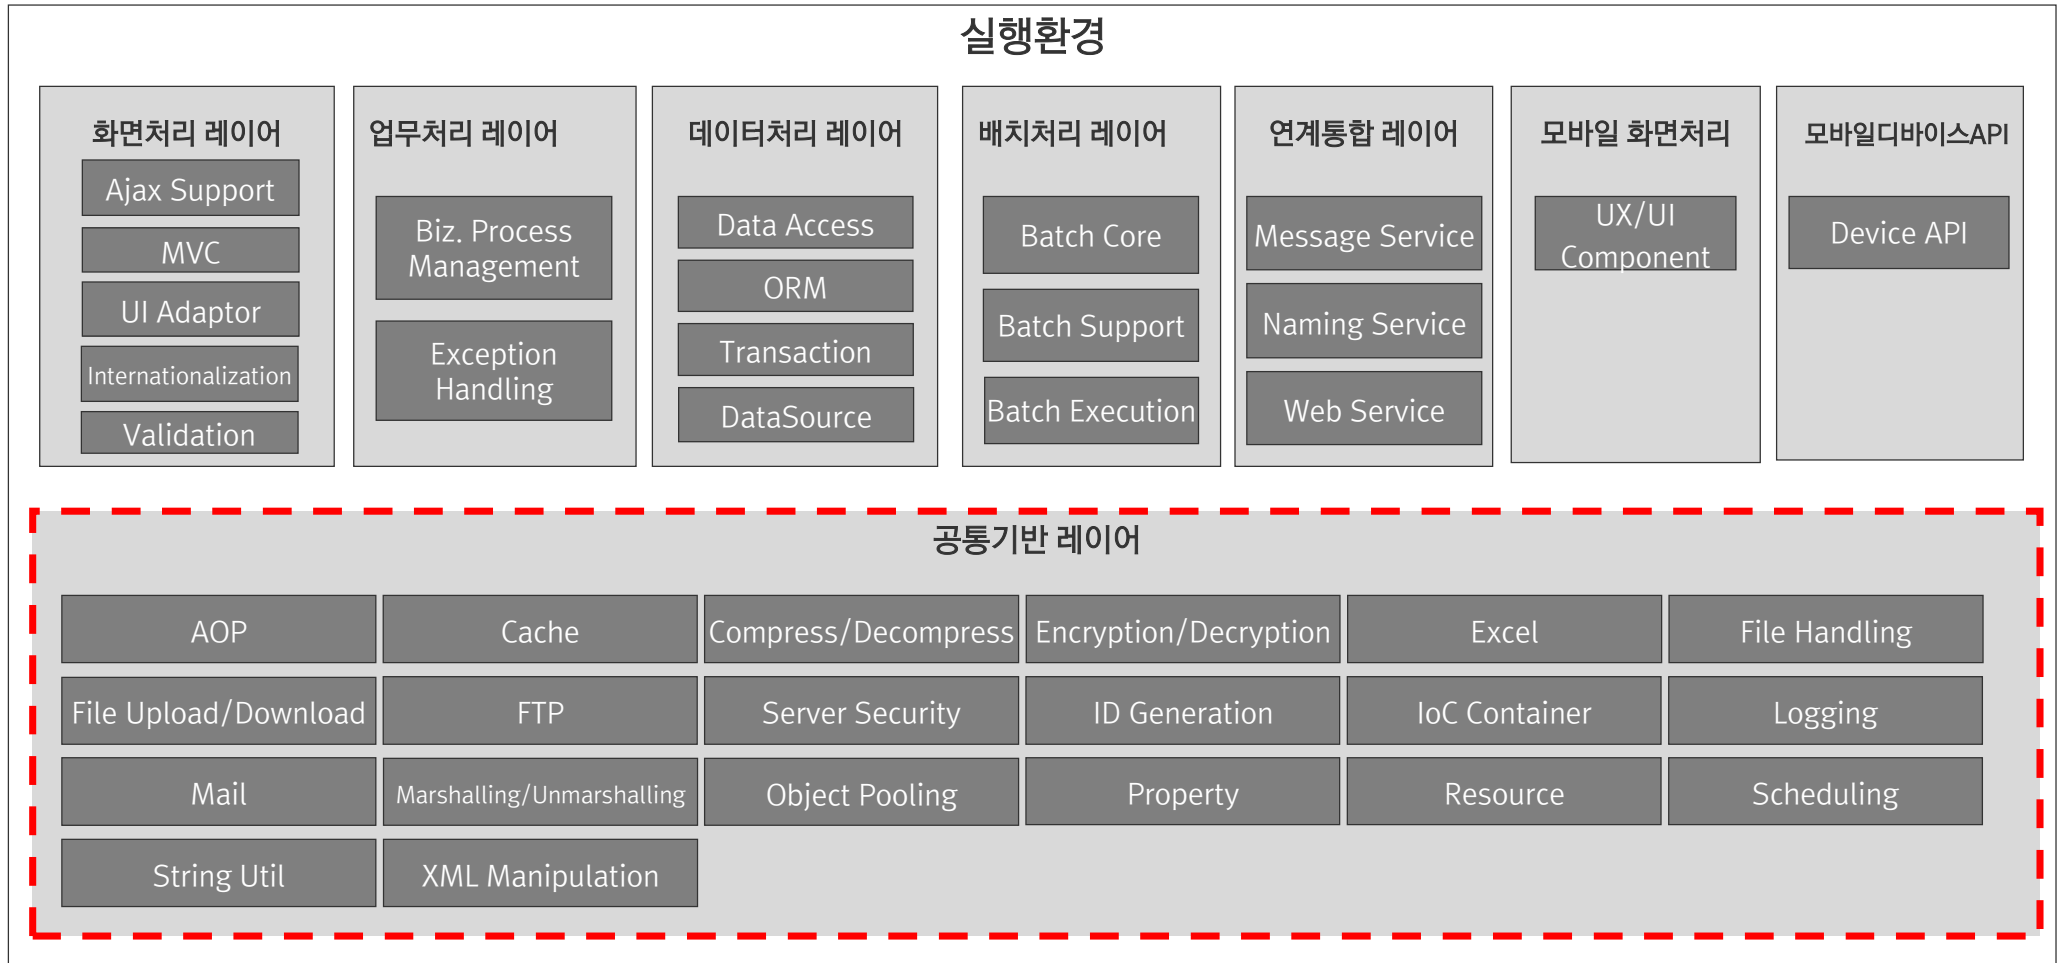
실행환경

화면처리 레이어
Ajax Support
MVC
UI Adaptor
Internationalization
Validation

업무처리 레이어
Biz. Process Management
Exception Handling

데이터처리 레이어
Data Access
ORM
Transaction
DataSource

배치처리 레이어
Batch Core
Batch Support
Batch Execution

연계통합 레이어
Message Service
Naming Service
Web Service

모바일 화면처리
UX/UI Component

모바일디바이스API
Device API

공통기반 레이어

| AOP | Cache | Compress/Decompress | Encryption/Decryption | Excel | File Handling |
|---|---|---|---|---|---|
| File Upload/Download | FTP | Server Security | ID Generation | IoC Container | Logging |
| Mail | Marshalling/Unmarshalling | Object Pooling | Property | Resource | Scheduling |
| String Util | XML Manipulation | | | | |